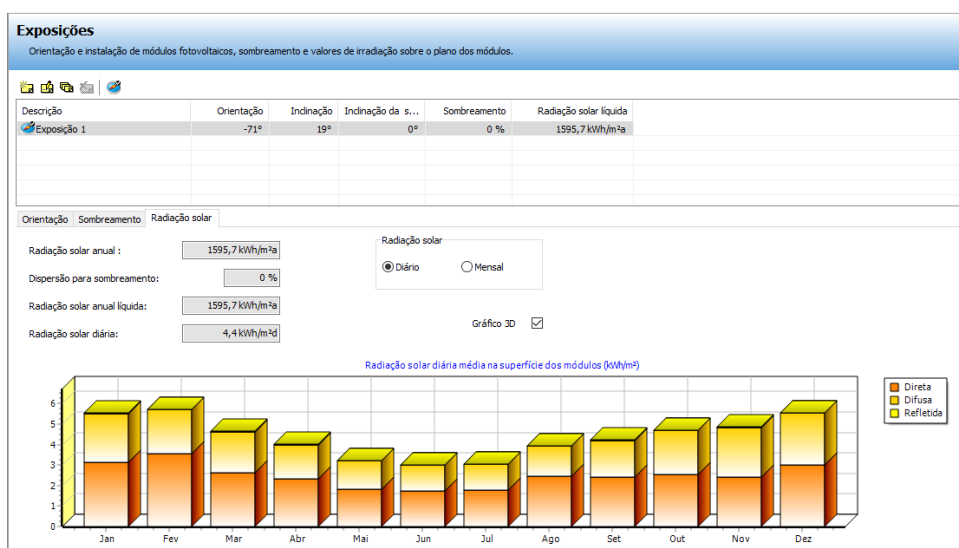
Exposições
Orientação e instalação de módulos fotovoltaicos, sombreamento e valores de irradiação sobre o plano dos módulos.

| Descrição | Orientação | Inclinação | Inclinação da s... | Sombreamento | Radiação solar líquida |
|---|---|---|---|---|---|
| Exposição 1 | -71° | 19° | 0° | 0 % | 1595,7 kWh/m²a |

Orientação | Sombreamento | Radiação solar

Radiação solar anual : 1595,7 kWh/m²a

Dispersão para sombreamento: 0 %

Radiação solar anual líquida: 1595,7 kWh/m²a

Radiação solar diária: 4,4 kWh/m²d

Radiação solar
Diário
Mensal

Gráfico 3D

Radiação solar diária média na superfície dos módulos (kWh/m²)

Direta
Difusa
Refletida

6
5
4
3
2
1
0

Jan Fev Mar Abr Mai Jun Jul Ago Set Out Nov Dez